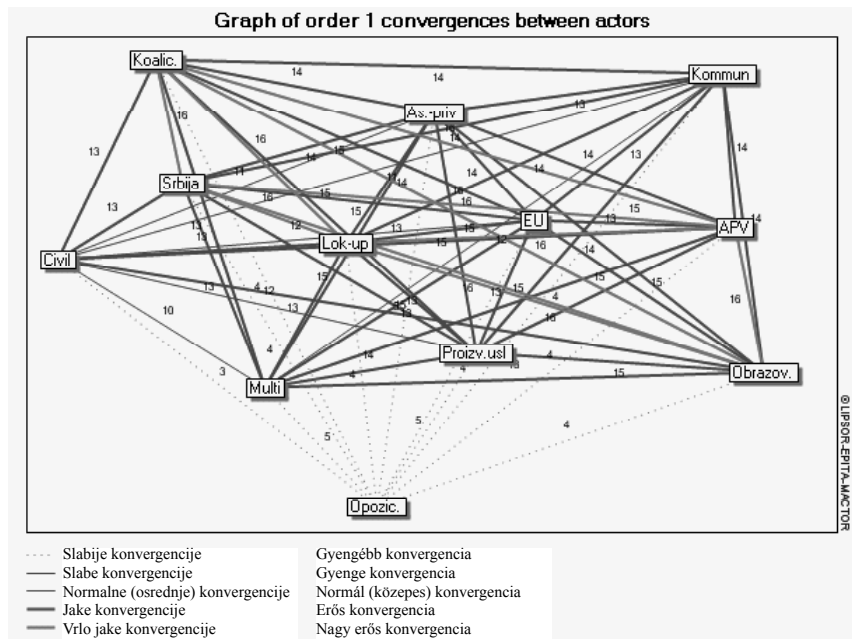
Graph of order 1 convergences between actors

Koalic.
Kommun
As.-priv
Srbija
EU
APV
Civil
Lok-up
Proizv.usl
Multi
Obrazov.
Opozic.

14
14
13
16
16
14
15
13
14
14
13
13
11
14
16
15
16
15
14
12
15
13
13
15
13
16
14
12
14
16
15
13
13
4
12
13
10
15
13
16
13
15
4
16
15
16
4
3
4
14
4
4
13
15
5
5
4

©LIPSOR-EPITA-MACTOR

Slabije konvergencije
Slabe konvergencije
Normalne (osrednje) konvergencije
Jake konvergencije
Vrlo jake konvergencije

Gyengébb konvergencia
Gyenge konvergencia
Normál (közepes) konvergencia
Erős konvergencia
Nagy erős konvergencia